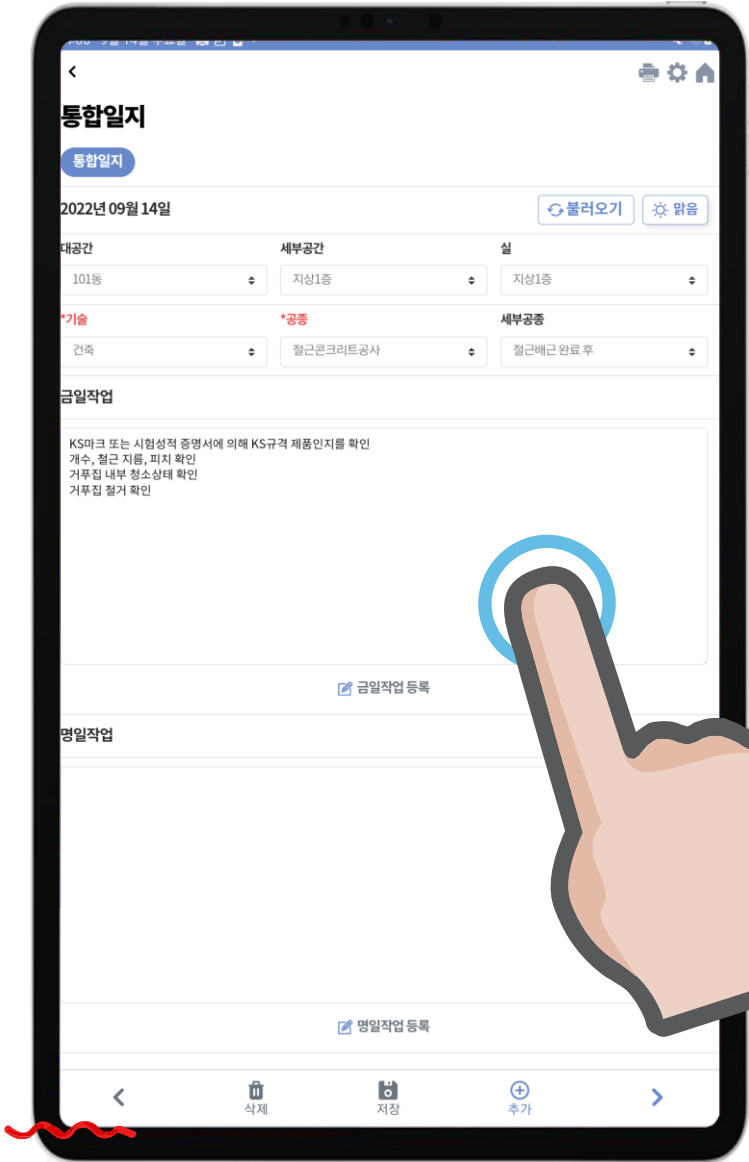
<

통합일지

통합일지

2022년 09월 14일

불러오기

맑음

대공간

101동

세부공간

지상1층

실

지상1층

*기술

건축

*공종

철근콘크리트공사

세부공종

철근배근 완료 후

금일작업

KS마크 또는 시험성적 증명서에 의해 KS규격 제품인지를 확인
개수, 철근 지름, 피치 확인
거푸집 내부 청소상태 확인
거푸집 철거 확인

금일작업 등록

명일작업

명일작업 등록

<

삭제

저장

추가

>